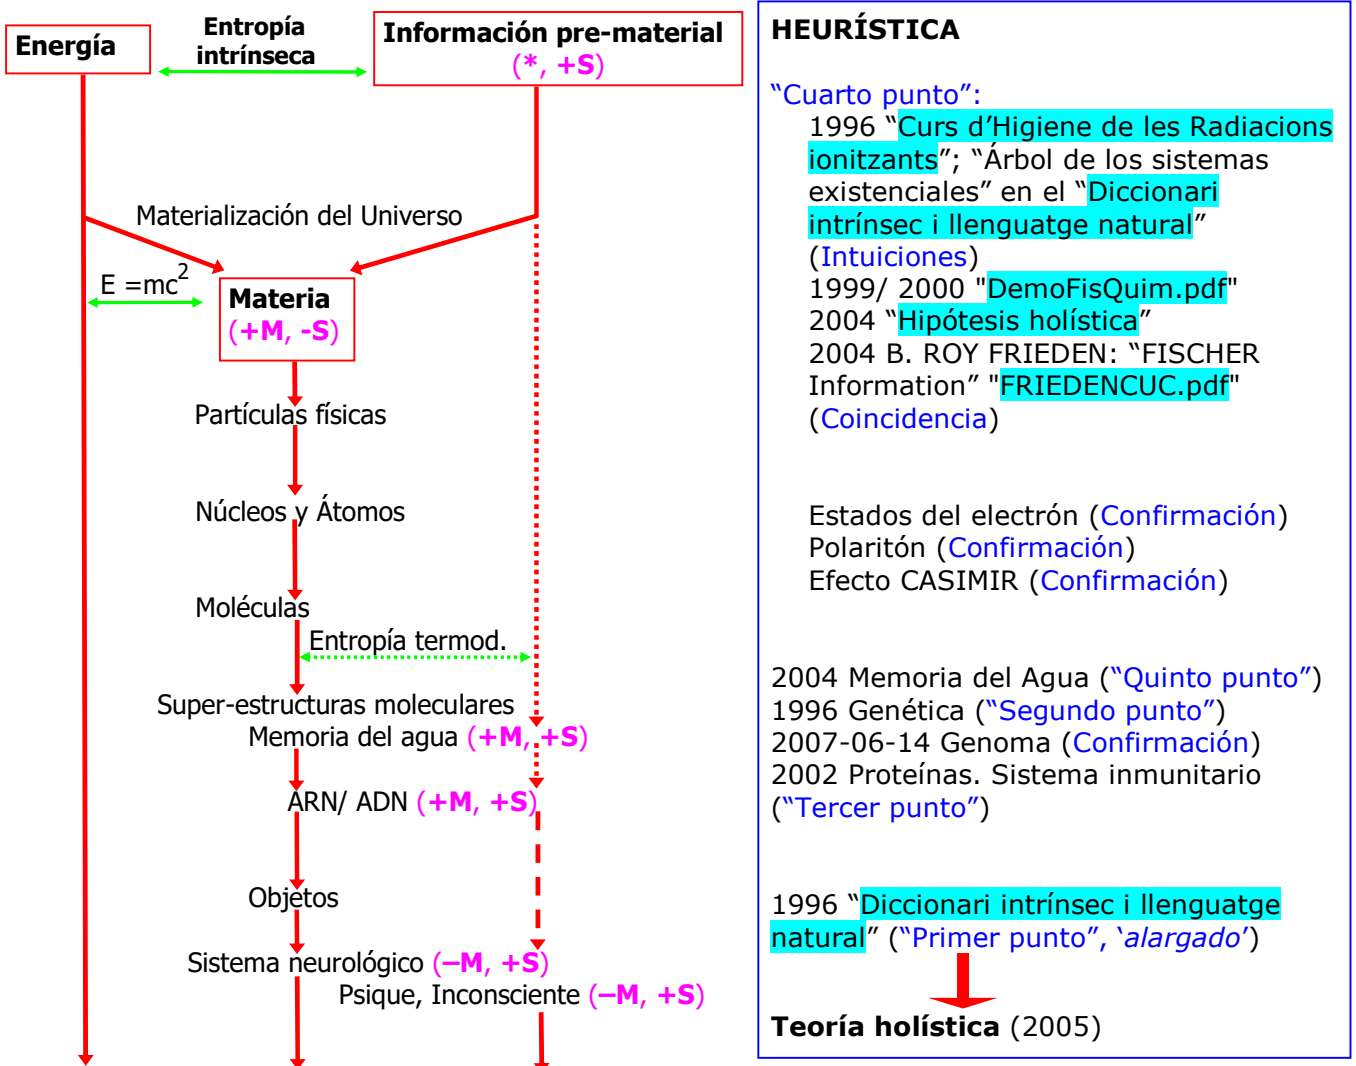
Energía

Entropía intrínseca

Información pre-material
(*, +S)

Materialización del Universo

E =mc$^2$

Materia
(+M, -S)

Partículas físicas

Núcleos y Átomos

Moléculas

Entropía termod.

Super-estructuras moleculares

Memoria del agua (+M, +S)

ARN/ ADN (+M, +S)

Objetos

Sistema neurológico (−M, +S)

Psique, Inconsciente (−M, +S)

HEURÍSTICA

"Cuarto punto":
1996 "Curs d'Higiene de les Radiacions ionitzants"; "Árbol de los sistemas existenciales" en el "Diccionari intrínsec i llenguatge natural" (Intuiciones)
1999/ 2000 "DemoFisQuim.pdf"
2004 "Hipótesis holística"
2004 B. ROY FRIEDEN: "FISCHER Information" "FRIEDENCUC.pdf" (Coincidencia)

Estados del electrón (Confirmación)
Polaritón (Confirmación)
Efecto CASIMIR (Confirmación)

2004 Memoria del Agua ("Quinto punto")
1996 Genética ("Segundo punto")
2007-06-14 Genoma (Confirmación)
2002 Proteínas. Sistema inmunitario ("Tercer punto")

1996 "Diccionari intrínsec i llenguatge natural" ("Primer punto", 'alargado')

Teoría holística (2005)